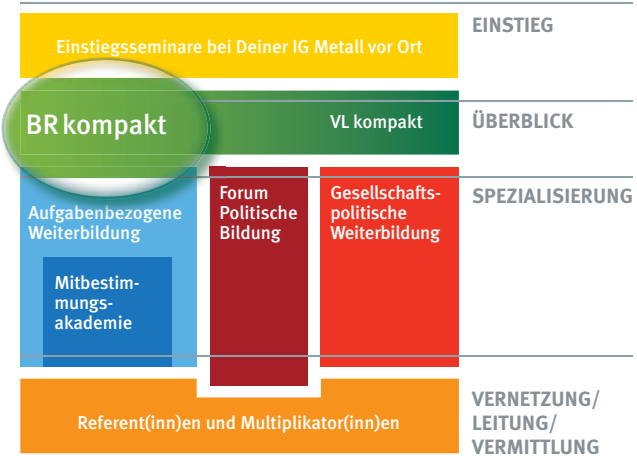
Einstiegsseminare bei Deiner IG Metall vor Ort

EINSTIEG

BR kompakt

VL kompakt

ÜBERBLICK

Aufgabenbezogene Weiterbildung

Mitbestimmungsakademie

Forum Politische Bildung

Gesellschaftspolitische Weiterbildung

SPEZIALISIERUNG

Referent(inn)en und Multiplikator(inn)en

VERNETZUNG/ LEITUNG/ VERMITTLUNG